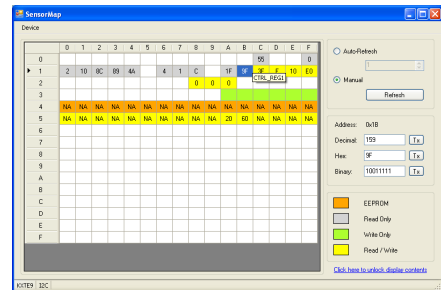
SensorMap

Device

| | 0 | 1 | 2 | 3 | 4 | 5 | 6 | 7 | 8 | 9 | A | B | C | D | E | F |
|---|---|---|---|---|---|---|---|---|---|---|---|---|---|---|---|---|
| 0 | | | | | | | | | | | | | 55 | | | 0 |
| 1 | 2 | 10 | 0C | 89 | 4A | | 4 | 1 | C | | 1F | 9F | 9F | F | 10 | E0 |
| 2 | | | | | | | | | 0 | 0 | 0 | | | | | |
| 3 | | | | | | | | | | | | | | | | |
| 4 | NA | NA | NA | NA | NA | NA | NA | NA | NA | NA | NA | NA | NA | NA | NA | NA |
| 5 | NA | NA | NA | NA | NA | NA | NA | NA | NA | NA | 20 | 60 | NA | NA | NA | NA |
| 6 | | | | | | | | | | | | | | | | |
| 7 | | | | | | | | | | | | | | | | |
| 8 | | | | | | | | | | | | | | | | |
| 9 | | | | | | | | | | | | | | | | |
| A | | | | | | | | | | | | | | | | |
| B | | | | | | | | | | | | | | | | |
| C | | | | | | | | | | | | | | | | |
| D | | | | | | | | | | | | | | | | |
| E | | | | | | | | | | | | | | | | |
| F | | | | | | | | | | | | | | | | |

CTRL_REG1

Auto-Refresh

1

Manual

Refresh

Address: 0x1B

Decimal: 159 Tx

Hex: 9F Tx

Binary: 10011111 Tx

EEPROM

Read Only

Write Only

Read / Write

Click here to unlock display contents

KXTE9 I2C